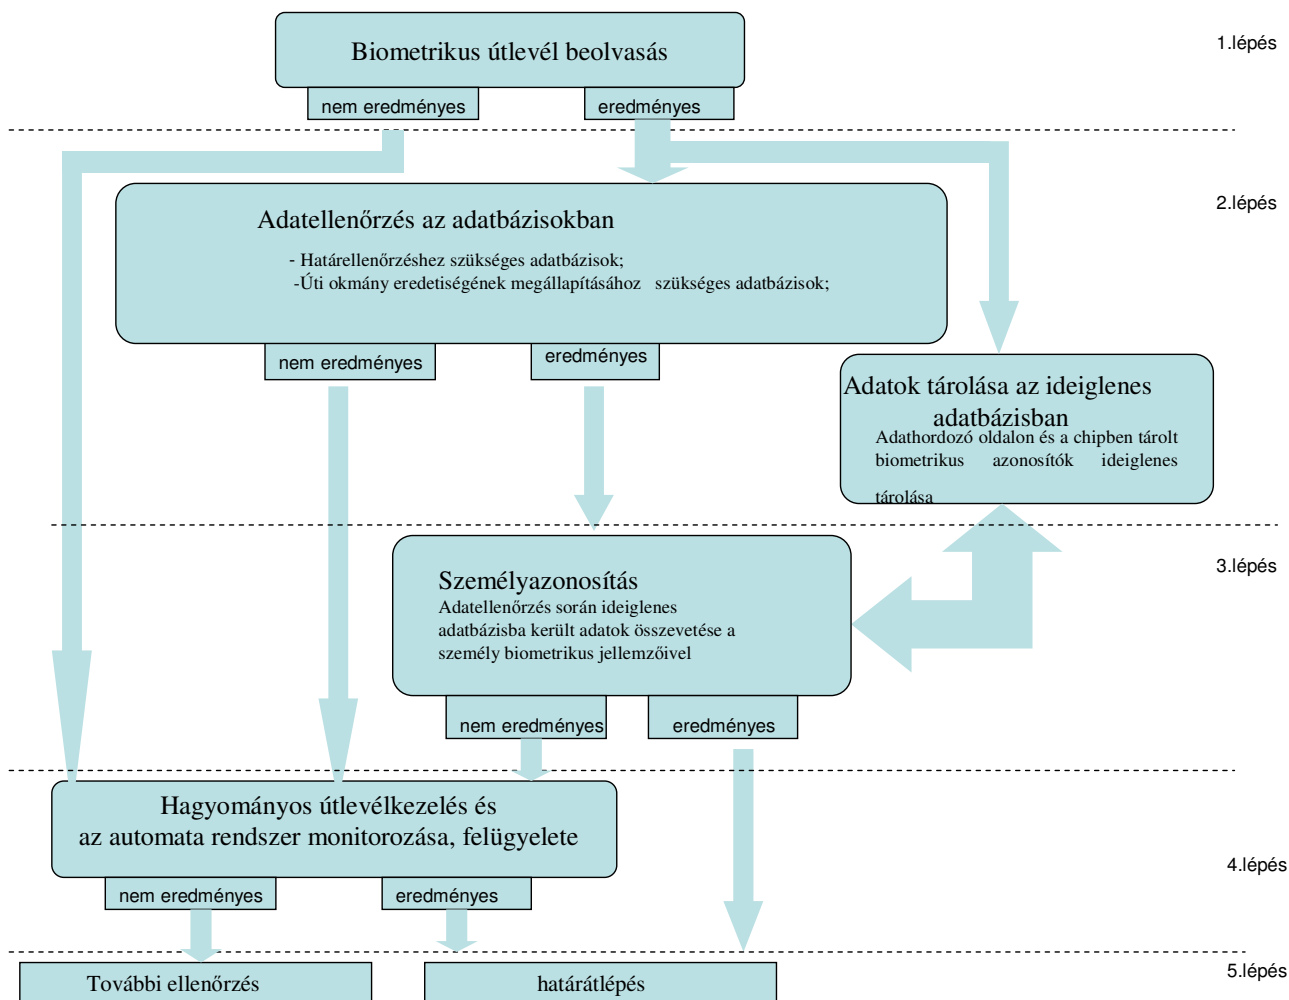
Biometrikus útlevél beolvasás

1.lépés

nem eredményes

eredményes

Adatellenőrzés az adatbázisokban

- Határellenőrzéshez szükséges adatbázisok;
-Úti okmány eredetiségének megállapításához szükséges adatbázisok;

2.lépés

nem eredményes

eredményes

Adatok tárolása az ideiglenes adatbázisban
Adathordozó oldalon és a chipben tárolt biometrikus azonosítók ideiglenes tárolása

Személyazonosítás
Adatellenőrzés során ideiglenes adatbázisba került adatok összevetése a személy biometrikus jellemzőivel

3.lépés

nem eredményes

eredményes

Hagyományos útlevélkezelés és az automata rendszer monitorozása, felügyelete

4.lépés

nem eredményes

eredményes

További ellenőrzés

határátlépés

5.lépés